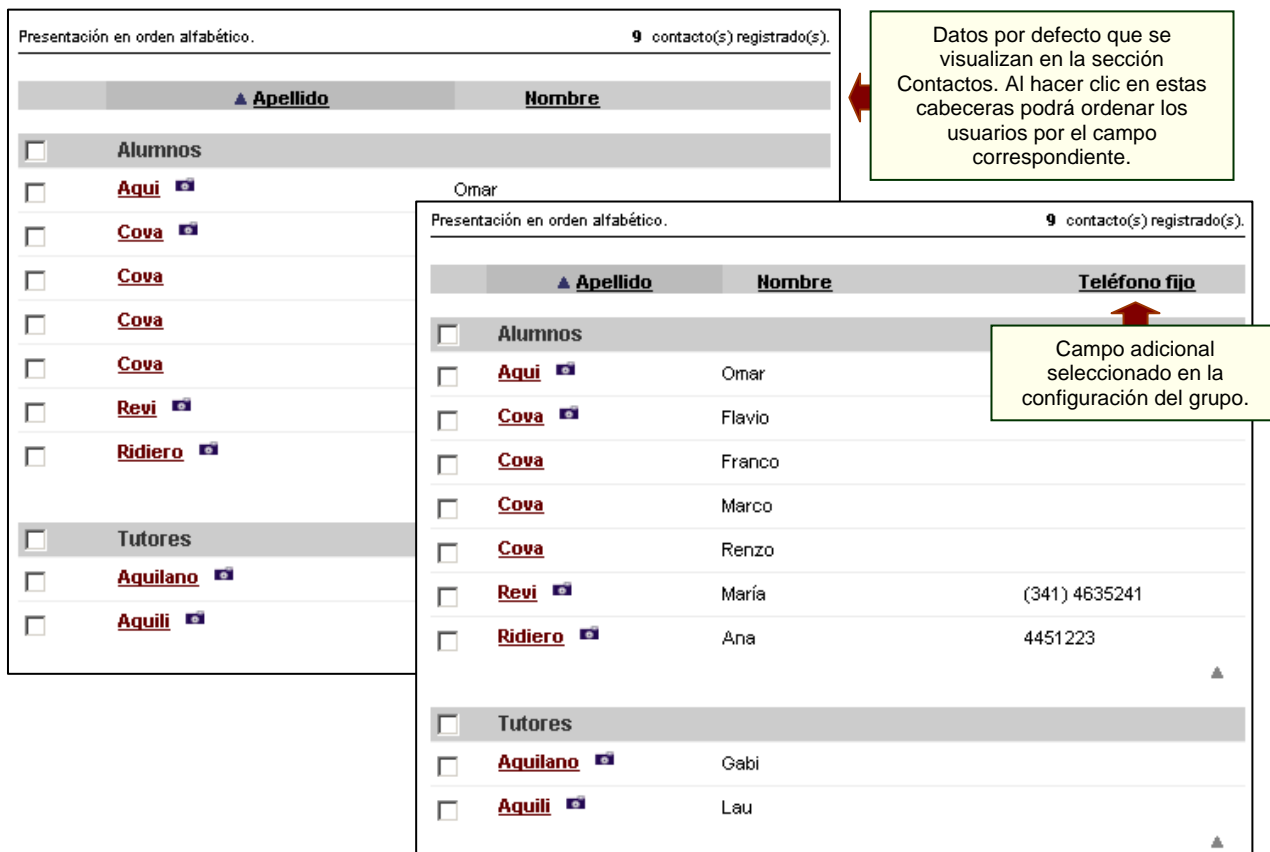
Presentación en orden alfabético.

9 contacto(s) registrado(s).

| | ▲ Apellido | Nombre |
|---|---|---|
| | Alumnos | |
| | Aqui | Omar |
| | Cova | |
| | Cova | |
| | Cova | |
| | Cova | |
| | Revi | |
| | Ridiero | |
| | Tutores | |
| | Aquilano | |
| | Aquili | |

Datos por defecto que se visualizan en la sección Contactos. Al hacer clic en estas cabeceras podrá ordenar los usuarios por el campo correspondiente.

Presentación en orden alfabético.

9 contacto(s) registrado(s).

| | ▲ Apellido | Nombre | Teléfono fijo |
|---|---|---|---|
| | Alumnos | | |
| | Aqui | Omar | |
| | Cova | Flavio | |
| | Cova | Franco | |
| | Cova | Marco | |
| | Cova | Renzo | |
| | Revi | María | (341) 4635241 |
| | Ridiero | Ana | 4451223 |
| | Tutores | | |
| | Aquilano | Gabi | |
| | Aquili | Lau | |

Campo adicional seleccionado en la configuración del grupo.